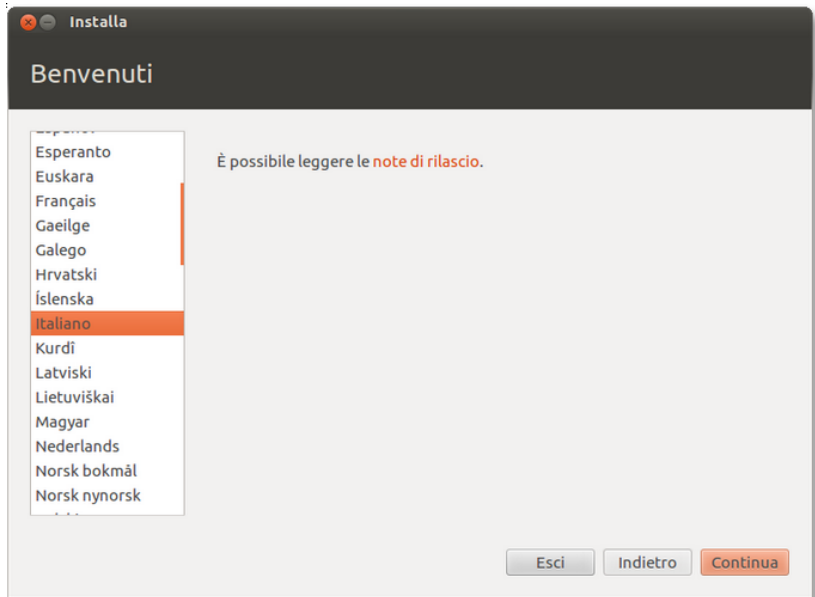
Installa

Benvenuti

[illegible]
Esperanto
Euskara
Français
Gaeilge
Galego
Hrvatski
Íslenska
Italiano
Kurdî
Latviski
Lietuviškai
Magyar
Nederlands
Norsk bokmål
Norsk nynorsk
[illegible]

È possibile leggere le note di rilascio.

Esci
Indietro
Continua